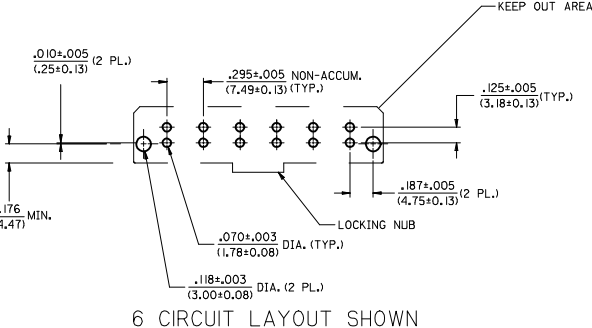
KEEP OUT AREA

$\frac{.010\pm.005}{(.25\pm0.13)}$ (2 PL.)

$\frac{.295\pm.005}{(7.49\pm0.13)}$ NON-ACCUM. (TYP.)

$\frac{.125\pm.005}{(3.18\pm0.13)}$ (TYP.)

$\frac{.187\pm.005}{(4.75\pm0.13)}$ (2 PL.)

$\frac{.176}{(4.47)}$ MIN.

LOCKING NUB

$\frac{.070\pm.003}{(1.78\pm0.08)}$ DIA. (TYP.)

$\frac{.118\pm.003}{(3.00\pm0.08)}$ DIA. (2 PL.)

6 CIRCUIT LAYOUT SHOWN